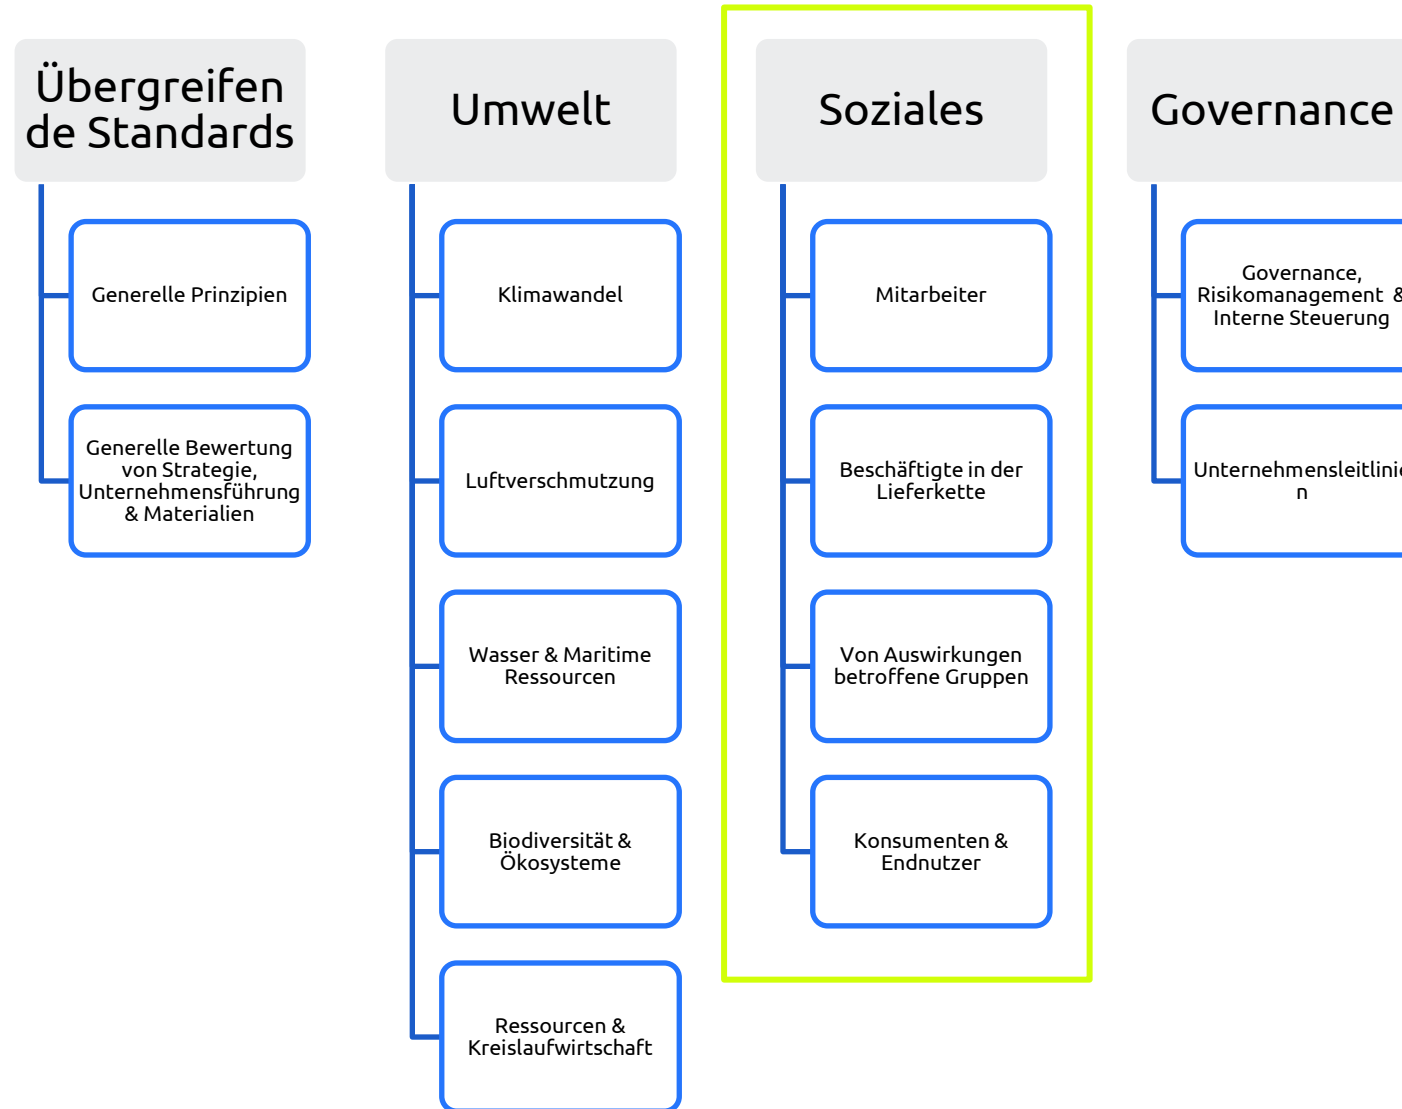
Übergreifende Standards

Generelle Prinzipien

Generelle Bewertung von Strategie, Unternehmensführung & Materialien

Umwelt

Klimawandel

Luftverschmutzung

Wasser & Maritime Ressourcen

Biodiversität & Ökosysteme

Ressourcen & Kreislaufwirtschaft

Soziales

Mitarbeiter

Beschäftigte in der Lieferkette

Von Auswirkungen betroffene Gruppen

Konsumenten & Endnutzer

Governance

Governance, Risikomanagement & Interne Steuerung

Unternehmensleitlinie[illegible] n